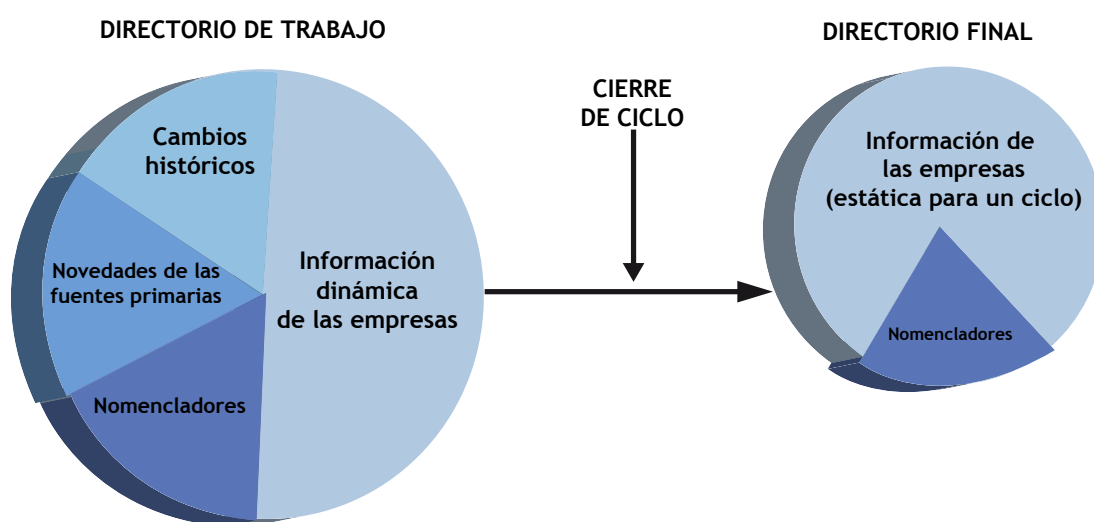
DIRECTORIO DE TRABAJO

Cambios históricos

Novedades de las fuentes primarias

Nomencladores

Información dinámica de las empresas

CIERRE DE CICLO

DIRECTORIO FINAL

Información de las empresas (estática para un ciclo)

Nomencladores